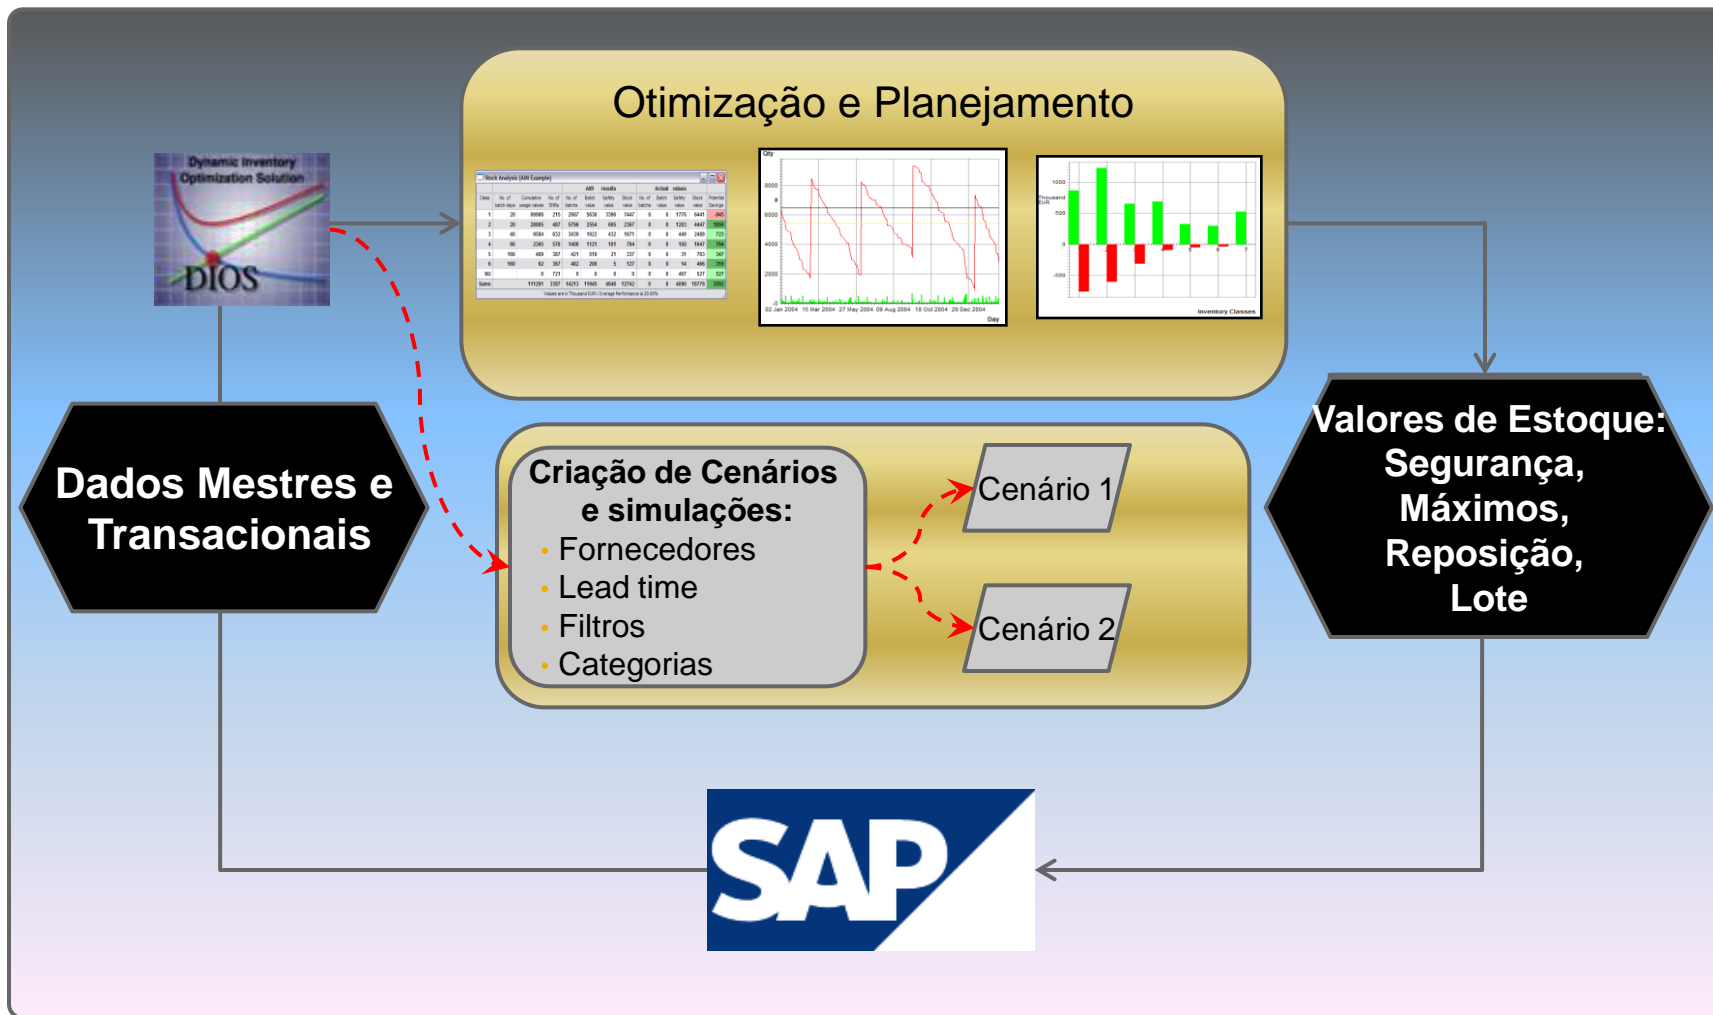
Otimização e Planejamento

Dynamic Inventory Optimization Solution
DIOS

Stock Analysis (AIM Example)

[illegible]

Qty
8000
6000
4000
2000
0
02 Jan 2004 15 Mar 2004 27 May 2004 09 Aug 2004 18 Oct 2004 29 Dec 2004
Day

1000
500
0
-500
Thousand EUR
Inventory Classes

Dados Mestres e Transacionais

Criação de Cenários e simulações:
- Fornecedores
- Lead time
- Filtros
- Categorias

Cenário 1

Cenário 2

Valores de Estoque: Segurança, Máximos, Reposição, Lote

SAP